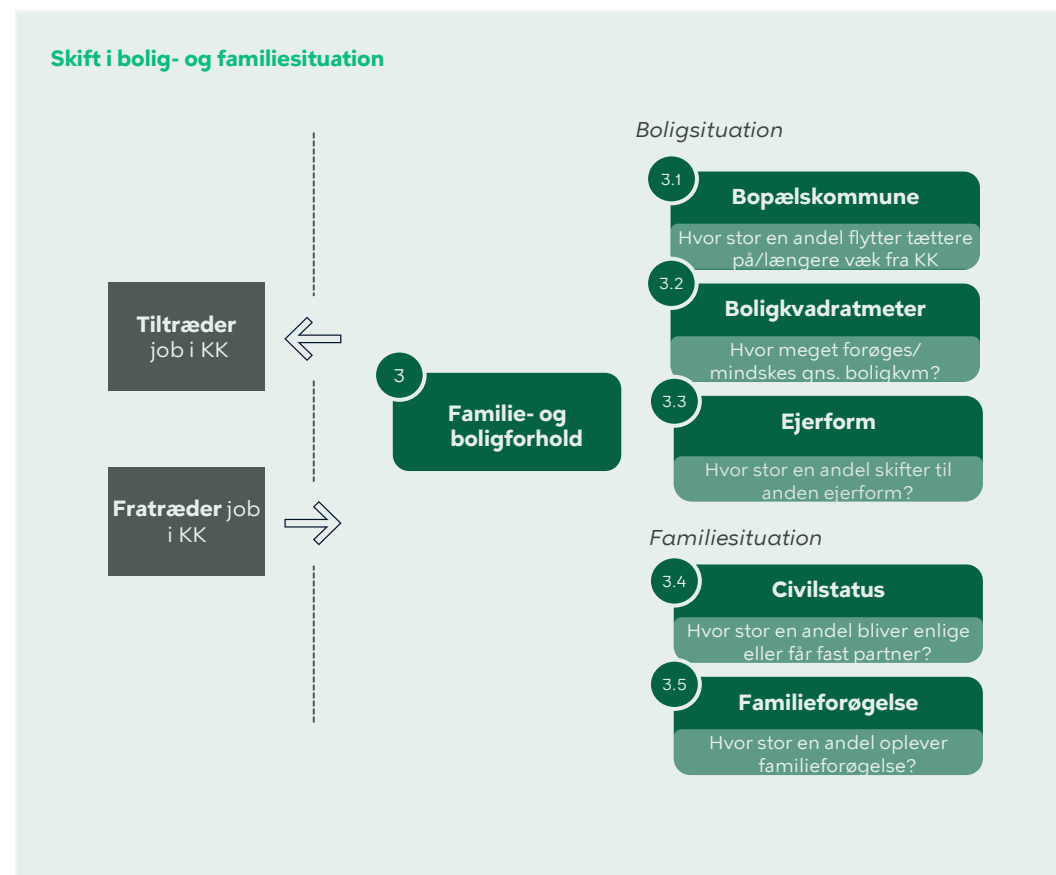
Skift i bolig- og familiesituation

Tiltræder job i KK

Fratræder job i KK

3
Familie- og boligforhold

Boligsituation

3.1
Bopælskommune
Hvor stor en andel flytter tættere på/længere væk fra KK

3.2
Boligkvadratmeter
Hvor meget forøges/ mindskes gns. boligkvm?

3.3
Ejerform
Hvor stor en andel skifter til anden ejerform?

Familiesituation

3.4
Civilstatus
Hvor stor en andel bliver enlige eller får fast partner?

3.5
Familieforøgelse
Hvor stor en andel oplever familieforøgelse?